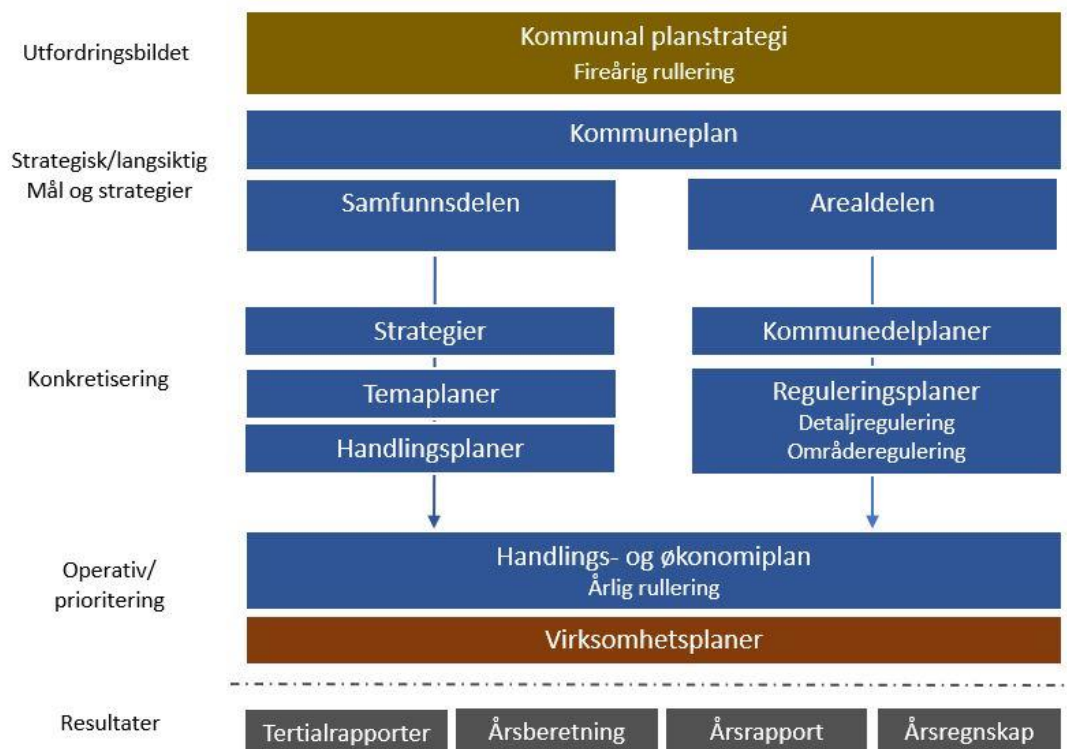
Utfordringsbildet

Kommunal planstrategi
Fireårig rullering

Strategisk/langsiktig
Mål og strategier

Kommuneplan

Samfunnsdelen

Arealdelen

Konkretisering

Strategier

Temaplaner

Handlingsplaner

Kommunedelplaner

Reguleringsplaner
Detaljregulering
Områderegulering

Operativ/
prioritering

Handlings- og økonomiplan
Årlig rullering

Virksomhetsplaner

Resultater

Tertialrapporter

Årsberetning

Årsrapport

Årsregnskap